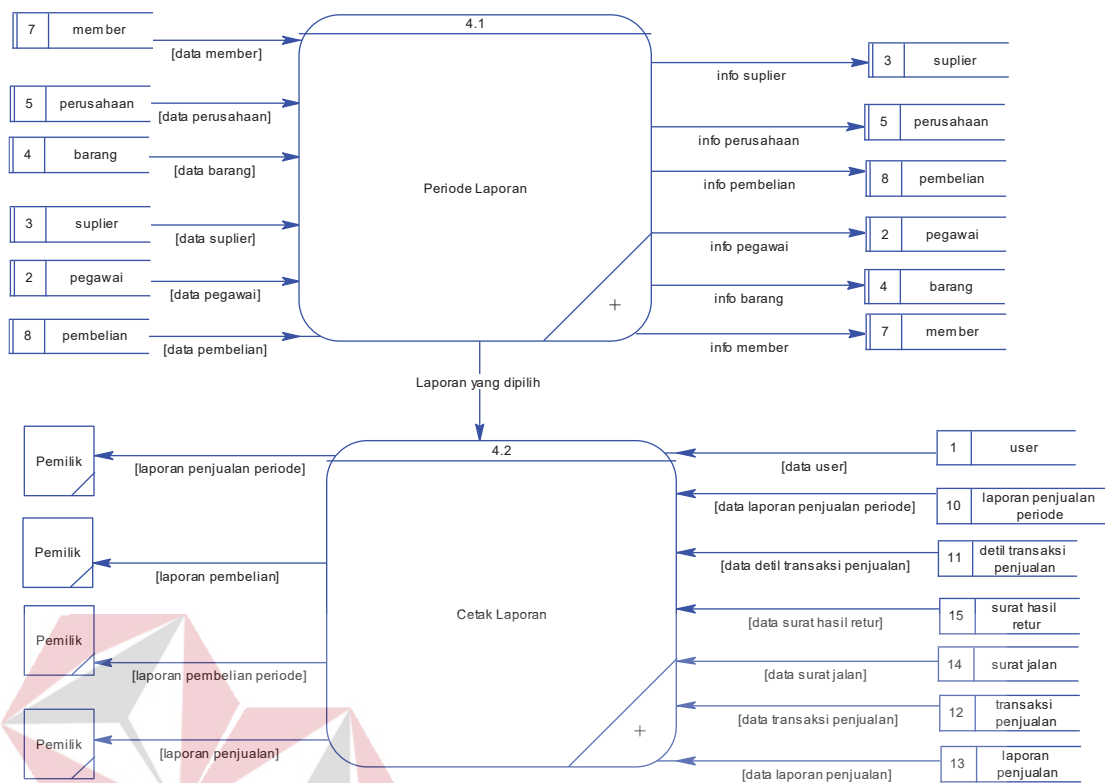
7 member
[data member]
5 perusahaan
[data perusahaan]
4 barang
[data barang]
3 suplier
[data suplier]
2 pegawai
[data pegawai]
8 pembelian
[data pembelian]

4.1
Periode Laporan
+

info suplier
3 suplier
info perusahaan
5 perusahaan
info pembelian
8 pembelian
info pegawai
2 pegawai
info barang
4 barang
info member
7 member

Laporan yang dipilih

Pemilik
[laporan penjualan periode]
Pemilik
[laporan pembelian]
Pemilik
[laporan pembelian periode]
Pemilik
[laporan penjualan]

4.2
Cetak Laporan
+

1 user
[data user]
10 laporan penjualan periode
[data laporan penjualan periode]
11 detil transaksi penjualan
[data detil transaksi penjualan]
15 surat hasil retur
[data surat hasil retur]
14 surat jalan
[data surat jalan]
12 transaksi penjualan
[data transaksi penjualan]
13 laporan penjualan
[data laporan penjualan]